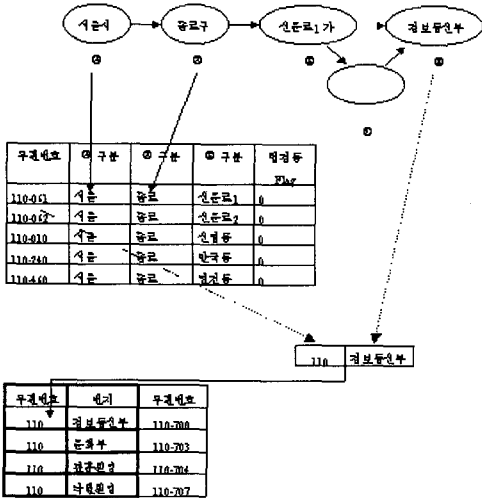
서울시

종로구

신문로1가

정보통신부

①

②

③

④

⑤

| 우편번호 | ① 구분 | ② 구분 | ③ 구분 | 법정동 Flag |
|---|---|---|---|---|
| 110-061 | 서울 | 종로 | 신문로1 | 0 |
| 110-062 | 서울 | 종로 | 신문로2 | 0 |
| 110-010 | 서울 | 종로 | 신영동 | 0 |
| 110-240 | 서울 | 종로 | 안국동 | 0 |
| 110-460 | 서울 | 종로 | 연건동 | 0 |

| 110 | 정보통신부 |
|---|---|

| 우편번호 | 번지 | 우편번호 |
|---|---|---|
| 110 | 정보통신부 | 110-700 |
| 110 | 문화부 | 110-703 |
| 110 | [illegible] | 110-704 |
| 110 | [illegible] | 110-707 |